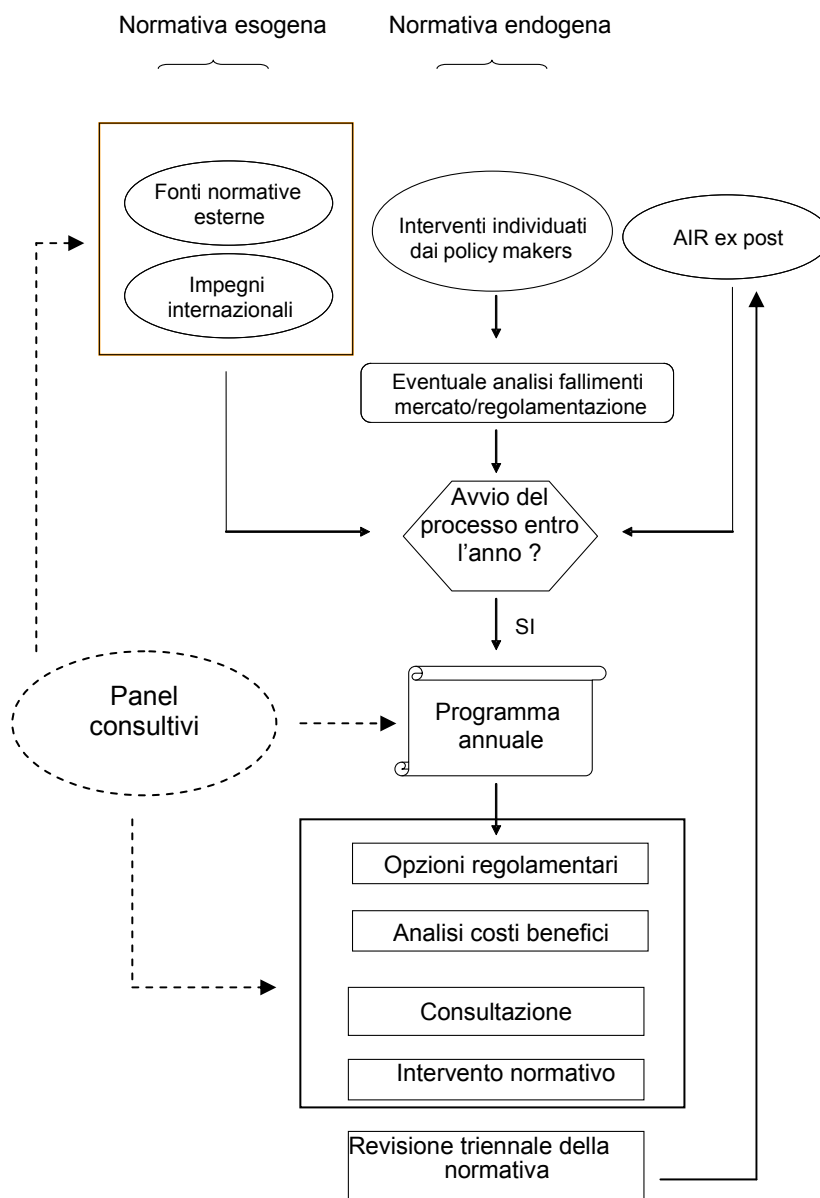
Normativa esogena

Normativa endogena

Fonti normative esterne

Impegni internazionali

Interventi individuati dai policy makers

AIR ex post

Eventuale analisi fallimenti mercato/regolamentazione

Avvio del processo entro l'anno ?

SI

Panel consultivi

Programma annuale

Opzioni regolamentari

Analisi costi benefici

Consultazione

Intervento normativo

Revisione triennale della normativa